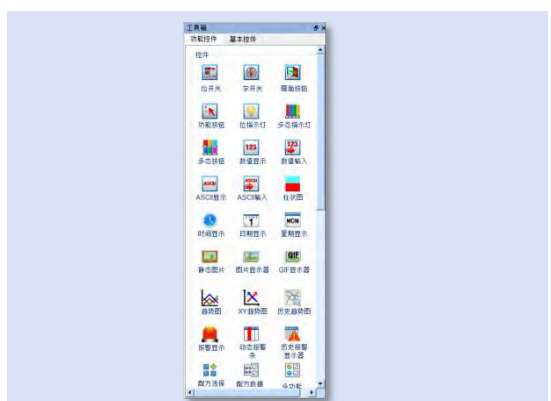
工具箱

功能控件　基本控件

控件

位开关　字开关　画面按钮

功能按钮　位指示灯　多态指示灯

多态按钮　数值显示　数值输入

ASCII显示　ASCII输入　柱状图

时间显示　日期显示　星期显示

静态图片　图片显示器　GIF显示器

趋势图　XY趋势图　历史趋势图

报警显示　动态报警条　历史报警显示器

配方选择　配方数据　多功能